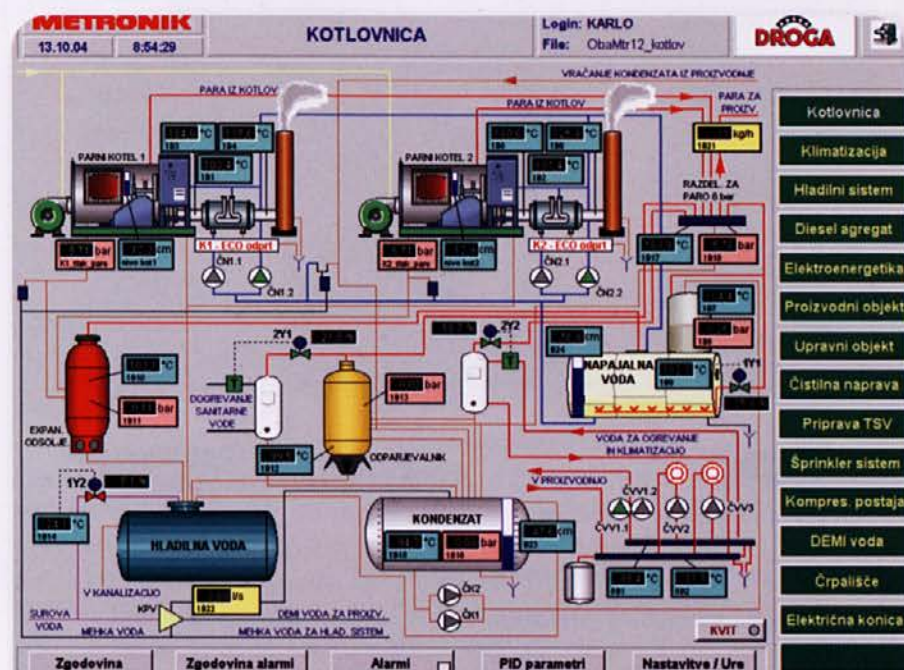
METRONIK
13.10.04 8:54:29
KOTLOVNICA
Login: KARLO
File: ObaMtr12_kotlov
DROGA

VRAČANJE KONDENZATA IZ PROIZVODNJE
PARA IZ KOTLOV
PARA IZ KOTLOV
PARA ZA PROIZV.
kg/h
1821
°C
181
°C
184
°C
183
PARNI KOTEL 1
°C
186
°C
185
°C
182
PARNI KOTEL 2
RAZDEL. ZA PARO 8 bar
bar
K1_tlak_pare
cm
nivo kot1
K1 - ECO odprt
bar
K2_tlak_pare
cm
nivo kot2
K2 - ECO odprt
ČN1.1
ČN1.2
ČN2.1
ČN2.2
°C
1917
bar
1918
°C
187
bar
188
2Y1
2Y2
cm
824
NAPAJALNA VODA
°C
189
1Y1
°C
1910
bar
1911
EXPAN. ODSOLJE
DOGREVANJE SANITARNE VODE
bar
1912
°C
1913
ODPARJEVALNIK
VODA ZA OGREVANJE IN KLIMATIZACIJO
V PROIZVODNJO
ČVV1.2
ČVV1.1
ČVV2
ČVV3
1Y2
°C
1914
HLADILNA VODA
KONDENZAT
°C
1915
bar
1916
cm
823
°C
851
°C
852
V KANALIZACIJO
KPV
l/s
1822
SUROVA VODA
MEHKA VODA
DEMI VODA ZA PROIZV.
MEHKA VODA ZA HLAD. SISTEM
ČK2
ČK1
KVIT

Kotlovnica
Klimatizacija
Hladilni sistem
Diesel agregat
Elektroenergetika
Proizvodni objekt
Upravni objekt
Čistilna naprava
Priprava TSV
Šprinkler sistem
Kompres. postaja
DEMI voda
Črpališče
Električna konica

Zgodovina
Zgodovina alarmi
Alarmi
PID parametri
Nastavitve / Ure